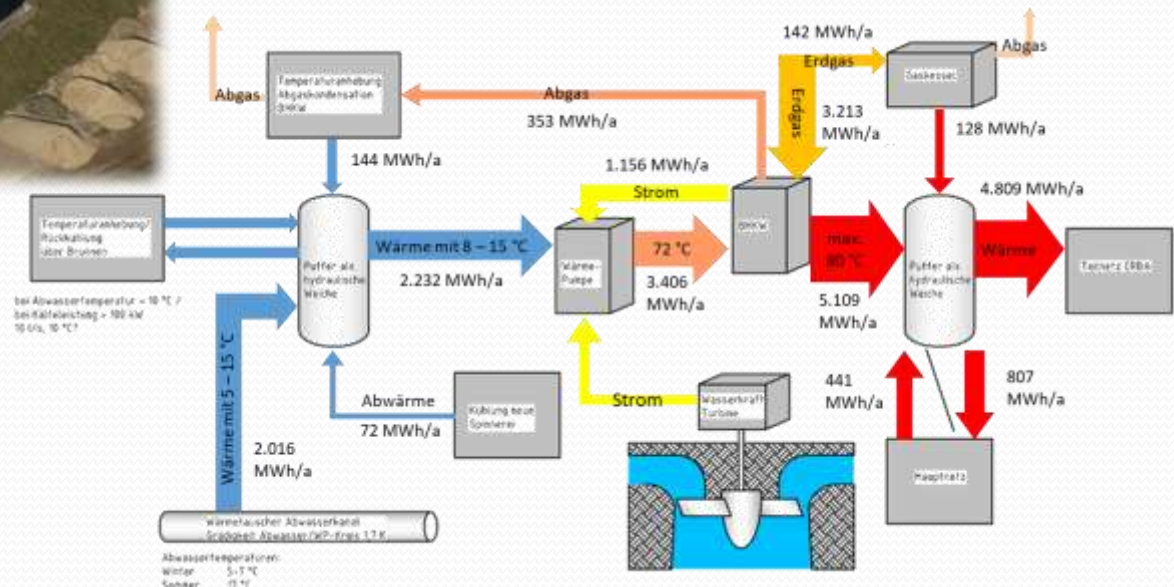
Abgas

Temperaturanhebung Abgaskondensation BHKW

Abgas

353 MWh/a

142 MWh/a

Erdgas

Gaskessel

Abgas

Erdgas

3.213 MWh/a

128 MWh/a

144 MWh/a

1.156 MWh/a

Strom

4.809 MWh/a

Temperaturanhebung/ Rückkühlung über Brunnen

Puffer als hydraulische Weiche

Wärme mit 8 – 15 °C

2.232 MWh/a

Wärme-Pumpe

72 °C

3.406 MWh/a

BHKW

max. 80 °C

5.109 MWh/a

Puffer als hydraulische Weiche

Wärme

Tapnetz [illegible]

bei Abwassertemperatur = 10 °C / bei Kälteleistung = 100 kW 10 l/s, 10 °C?

Wärme mit 5 – 15 °C

Abwärme

72 MWh/a

Kühlung neue Spinnerei

Strom

Wasserkraft Turbine

441 MWh/a

807 MWh/a

2.016 MWh/a

Hauptnetz

Wärmetauscher Abwasserkanal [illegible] Abwasser/WP-Kreis 1,7 K

Abwassertemperaturen:
Winter 5-7 °C
Sommer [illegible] °C